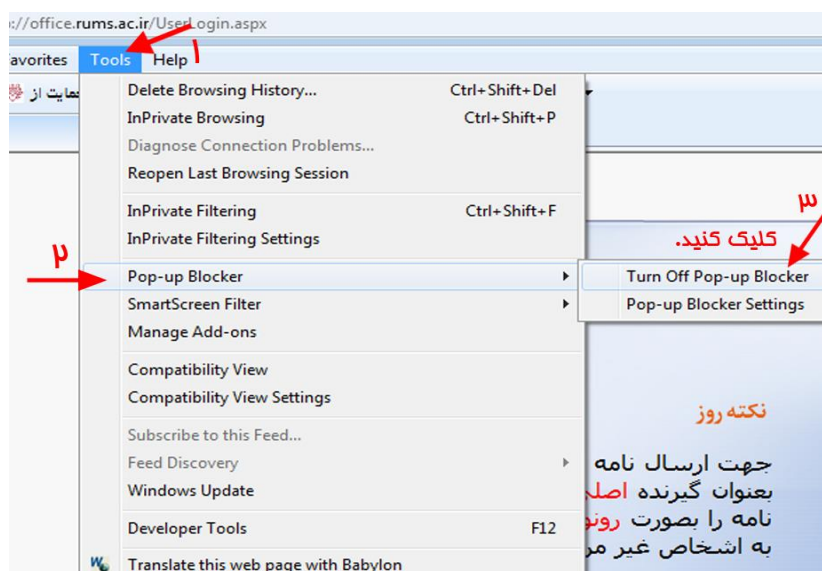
://office.rums.ac.ir/UserLogin.aspx

avorites Tools Help ۱

حمایت از

Delete Browsing History... Ctrl+Shift+Del
InPrivate Browsing Ctrl+Shift+P
Diagnose Connection Problems...
Reopen Last Browsing Session

InPrivate Filtering Ctrl+Shift+F
InPrivate Filtering Settings

۲

Pop-up Blocker
SmartScreen Filter
Manage Add-ons

۳
کلیک کنید.
Turn Off Pop-up Blocker
Pop-up Blocker Settings

Compatibility View
Compatibility View Settings

Subscribe to this Feed...
Feed Discovery
Windows Update

Developer Tools F12

Translate this web page with Babylon

نکته روز

جهت ارسال نامه
بعنوان گیرنده اصلی
نامه را بصورت رونو
به اشخاص غیر مر